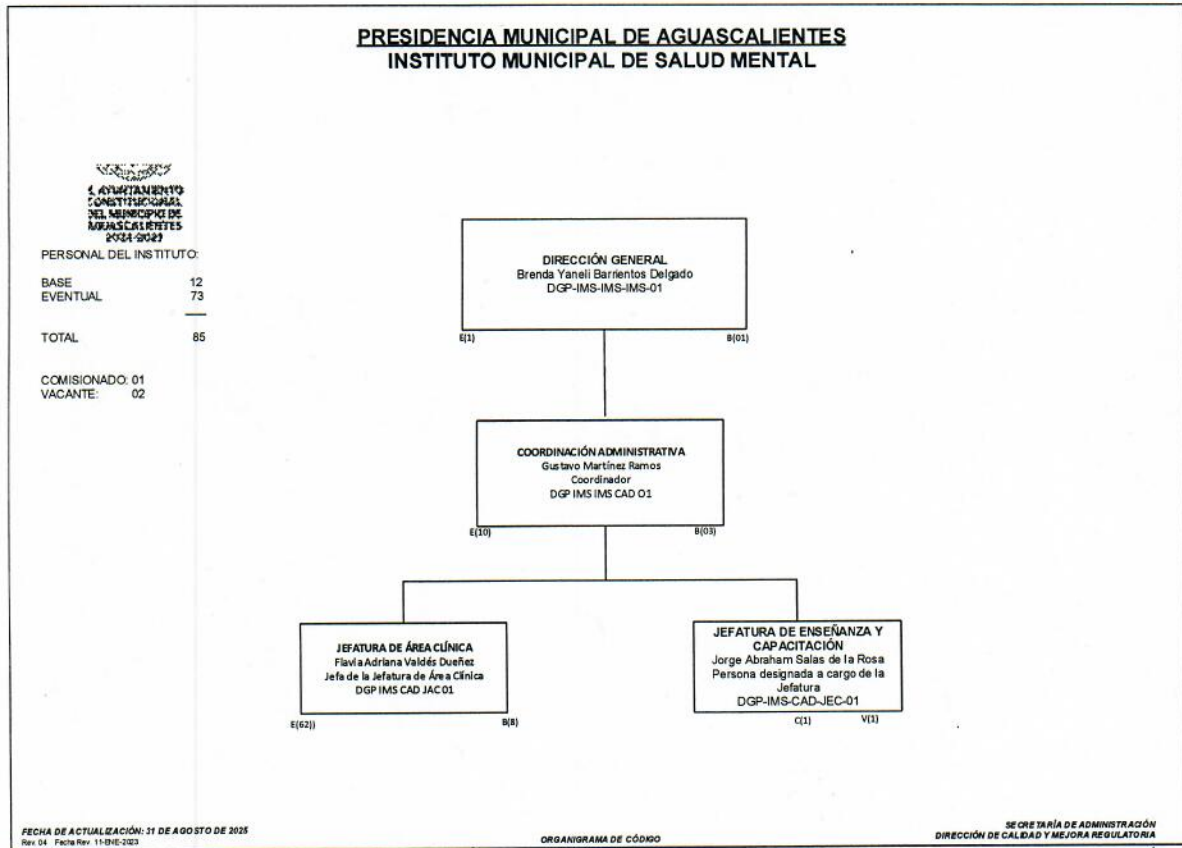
PRESIDENCIA MUNICIPAL DE AGUASCALIENTES
INSTITUTO MUNICIPAL DE SALUD MENTAL

H. AYUNTAMIENTO CONSTITUCIONAL DEL MUNICIPIO DE AGUASCALIENTES 2024-2027

PERSONAL DEL INSTITUTO:

BASE 12
EVENTUAL 73

TOTAL 85

COMISIONADO: 01
VACANTE: 02

DIRECCIÓN GENERAL
Brenda Yaneli Barrientos Delgado
DGP-IMS-IMS-IMS-01

E(1) B(01)

COORDINACIÓN ADMINISTRATIVA
Gustavo Martínez Ramos
Coordinador
DGP IMS IMS CAD 01

E(10) B(03)

JEFATURA DE ÁREA CLÍNICA
Flavia Adriana Valdés Dueñez
Jefa de la Jefatura de Área Clínica
DGP IMS CAD JAC 01

E(62)) B(8)

JEFATURA DE ENSEÑANZA Y CAPACITACIÓN
Jorge Abraham Salas de la Rosa
Persona designada a cargo de la Jefatura
DGP-IMS-CAD-JEC-01

C(1) V(1)

FECHA DE ACTUALIZACIÓN: 31 DE AGOSTO DE 2025
Rev. 04 Fecha Rev. 11-ENE-2023

ORGANIGRAMA DE CÓDIGO

SECRETARÍA DE ADMINISTRACIÓN
DIRECCIÓN DE CALIDAD Y MEJORA REGULATORIA